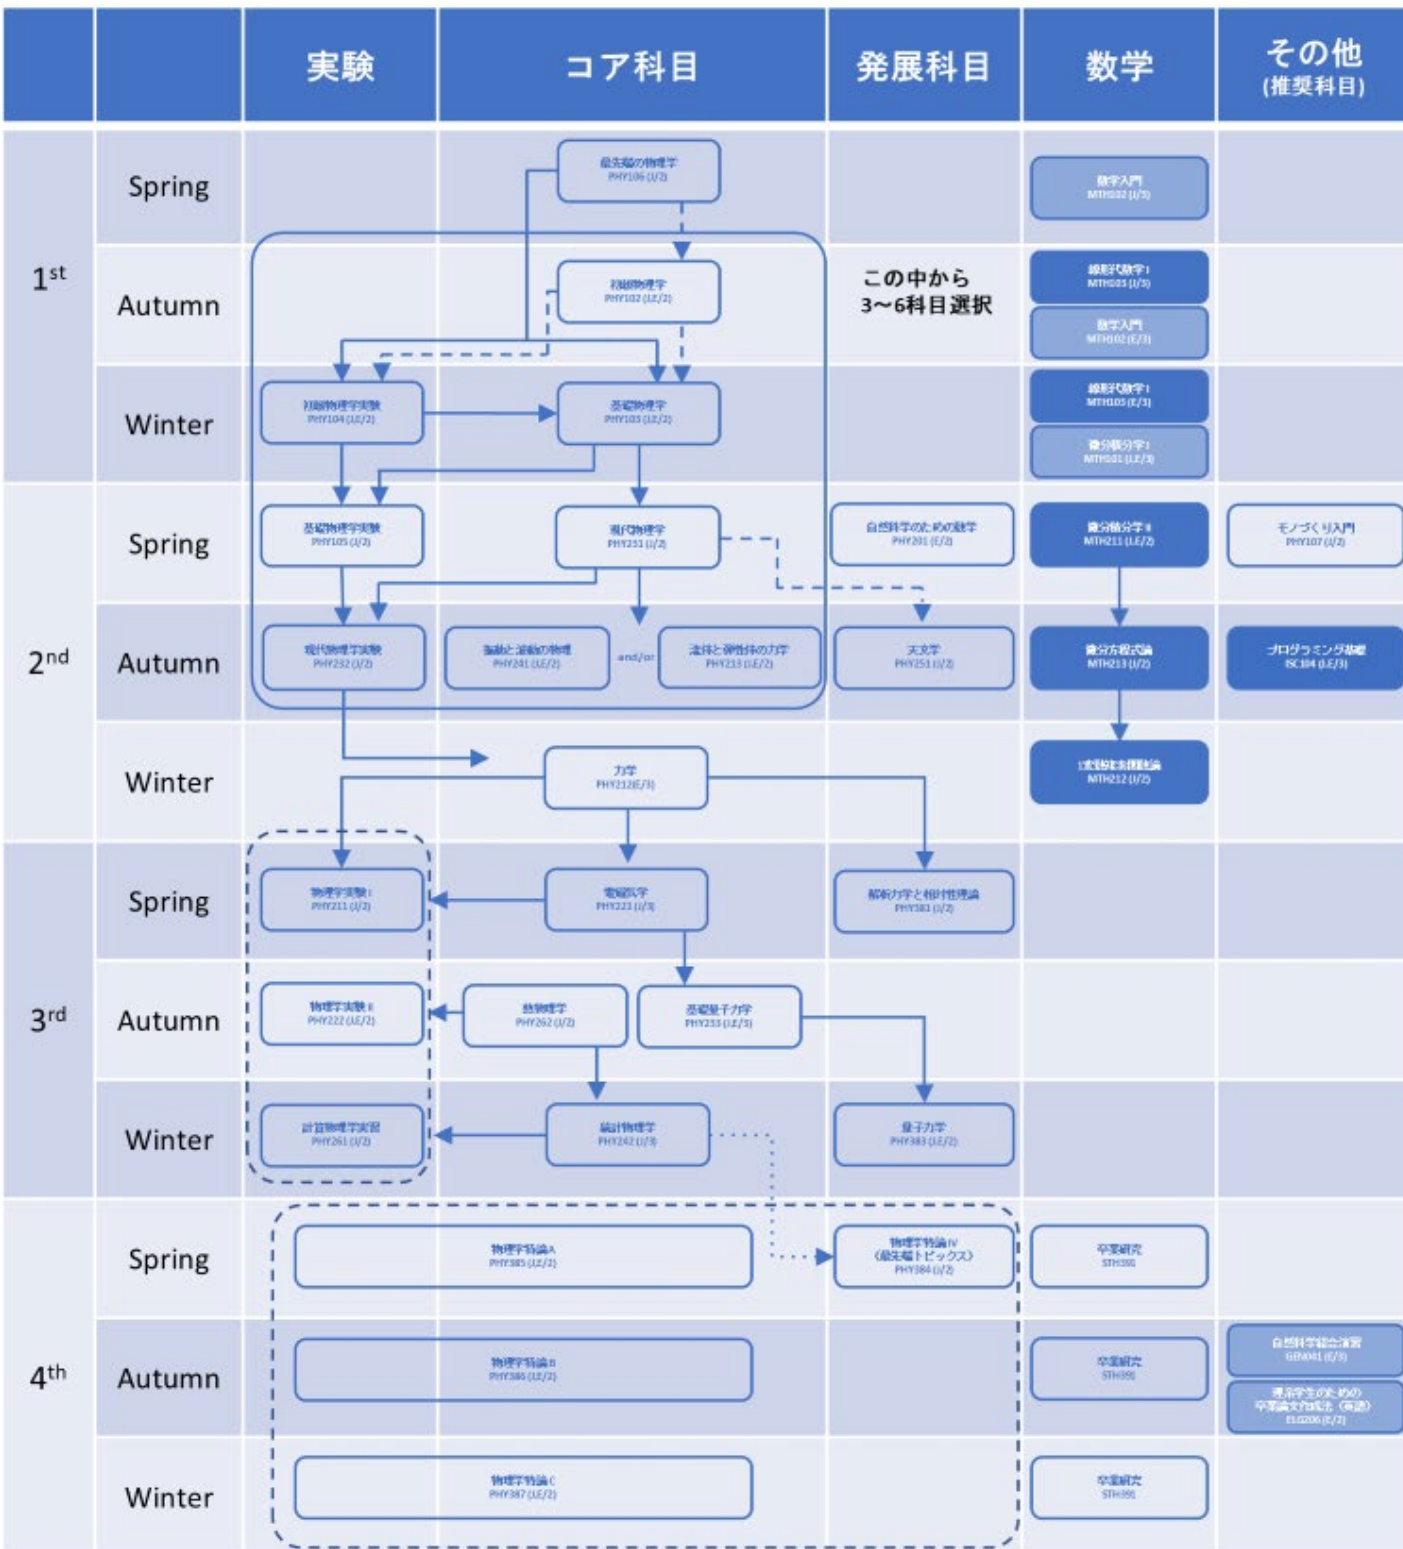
| | | 実験 | コア科目 | 発展科目 | 数学 | その他 (推奨科目) |
|---|---|---|---|---|---|---|
| 1st | Spring | | 最先端の物理学 PHY106 (I/2) | | 数学入門 MTH102 (I/3) | |
| | Autumn | | 初級物理学 PHY102 (I,E/2) | この中から 3〜6科目選択 | 線形代数学I MTH103 (I/3); 数学入門 MTH102 (E/3) | |
| | Winter | 初級物理学実験 PHY104 (I,E/2) | 基礎物理学 PHY103 (I,E/2) | | 線形代数学I MTH103 (E/3); 微分積分学I MTH101 (I,E/3) | |
| 2nd | Spring | 基礎物理学実験 PHY105 (I/2) | 現代物理学 PHY251 (I/2) | 自然科学のための数学 PHY201 (E/2) | 微分積分学II MTH211 (I,E/2) | モノづくり入門 PHY107 (I/2) |
| | Autumn | 現代物理学実験 PHY232 (I/2) | 振動と波動の物理 PHY241 (I,E/2) and/or 流体と弾性体の力学 PHY213 (I,E/2) | 天文学 PHY251 (I/2) | 微分方程式論 MTH213 (I/2) | プログラミング基礎 ISC104 (I,E/3) |
| | Winter | | 力学 PHY212(E/3) | | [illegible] MTH212 (I/2) | |
| 3rd | Spring | 物理学実験I PHY211 (I/2) | 電磁気学 PHY221 (I/3) | 解析力学と相対性理論 PHY381 (I/2) | | |
| | Autumn | 物理学実験II PHY222 (I,E/2) | 熱物理学 PHY262 (I/2); 基礎量子力学 PHY233 (I,E/3) | | | |
| | Winter | 計算物理学実習 PHY261 (I/2) | 統計物理学 PHY242 (I/3) | 量子力学 PHY383 (I,E/2) | | |
| 4th | Spring | | 物理学特論A PHY385 (I,E/2) | 物理学特論IV (最先端トピックス) PHY384 (I/2) | 卒業研究 STH391 | |
| | Autumn | | 物理学特論B PHY386 (I,E/2) | | 卒業研究 STH391 | 自然科学総合演習 GEN041 (E/3); 理系学生のための卒業論文作成法（英語） ELG206 (E/2) |
| | Winter | | 物理学特論C PHY387 (I,E/2) | | 卒業研究 STH391 | |